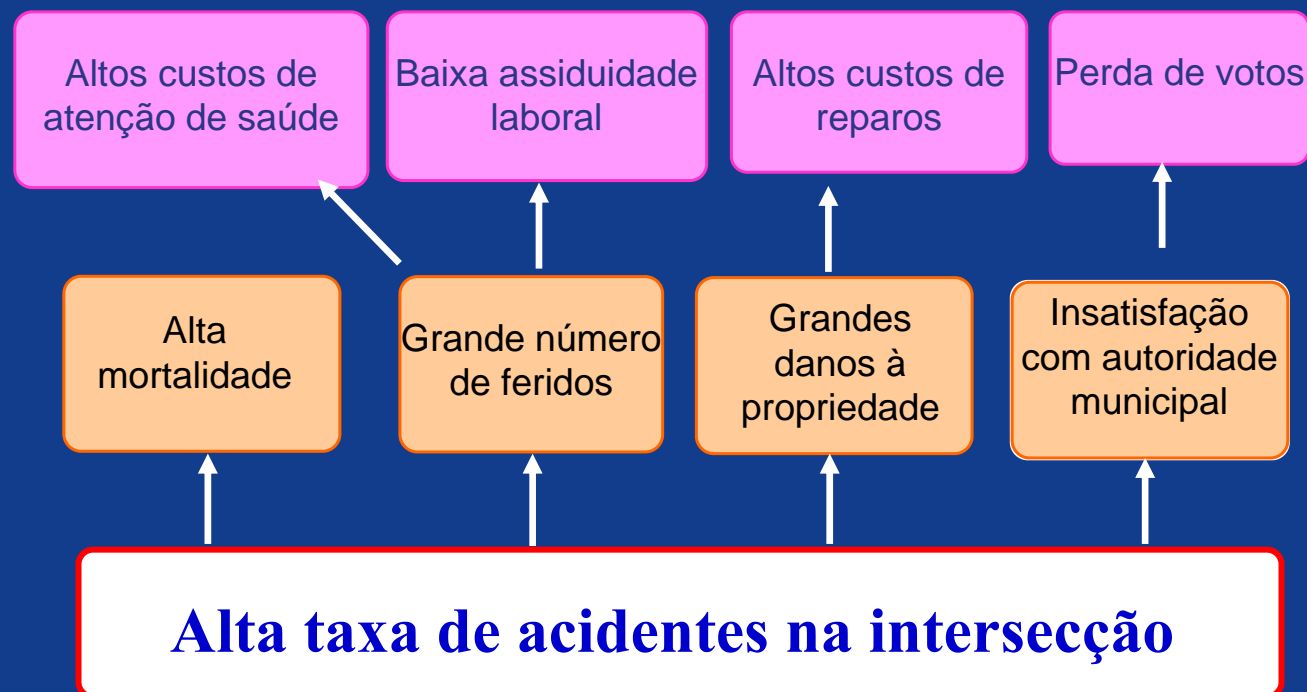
Altos custos de atenção de saúde

Baixa assiduidade laboral

Altos custos de reparos

Perda de votos

Alta mortalidade

Grande número de feridos

Grandes danos à propriedade

Insatisfação com autoridade municipal

Alta taxa de acidentes na intersecção